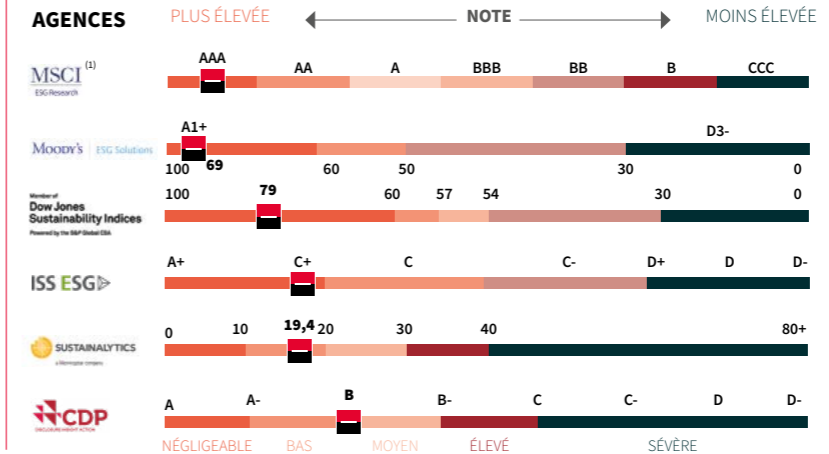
AGENCES

PLUS ÉLEVÉE

NOTE

MOINS ÉLEVÉE

MSCI (1)
ESG Research

AAA AA A BBB BB B CCC

MOODY'S | ESG Solutions

A1+ D3-

100 69 60 50 30 0

Member of
Dow Jones
Sustainability Indices
Powered by the S&P Global CSA

100 79 60 57 54 30 0

ISS ESG

A+ C+ C C- D+ D D-

SUSTAINALYTICS
a Morningstar company

0 10 19,4 20 30 40 80+

CDP
DISCLOSURE INSIGHT ACTION

A A- B B- C C- D D-

NÉGLIGEABLE BAS MOYEN ÉLEVÉ SÉVÈRE